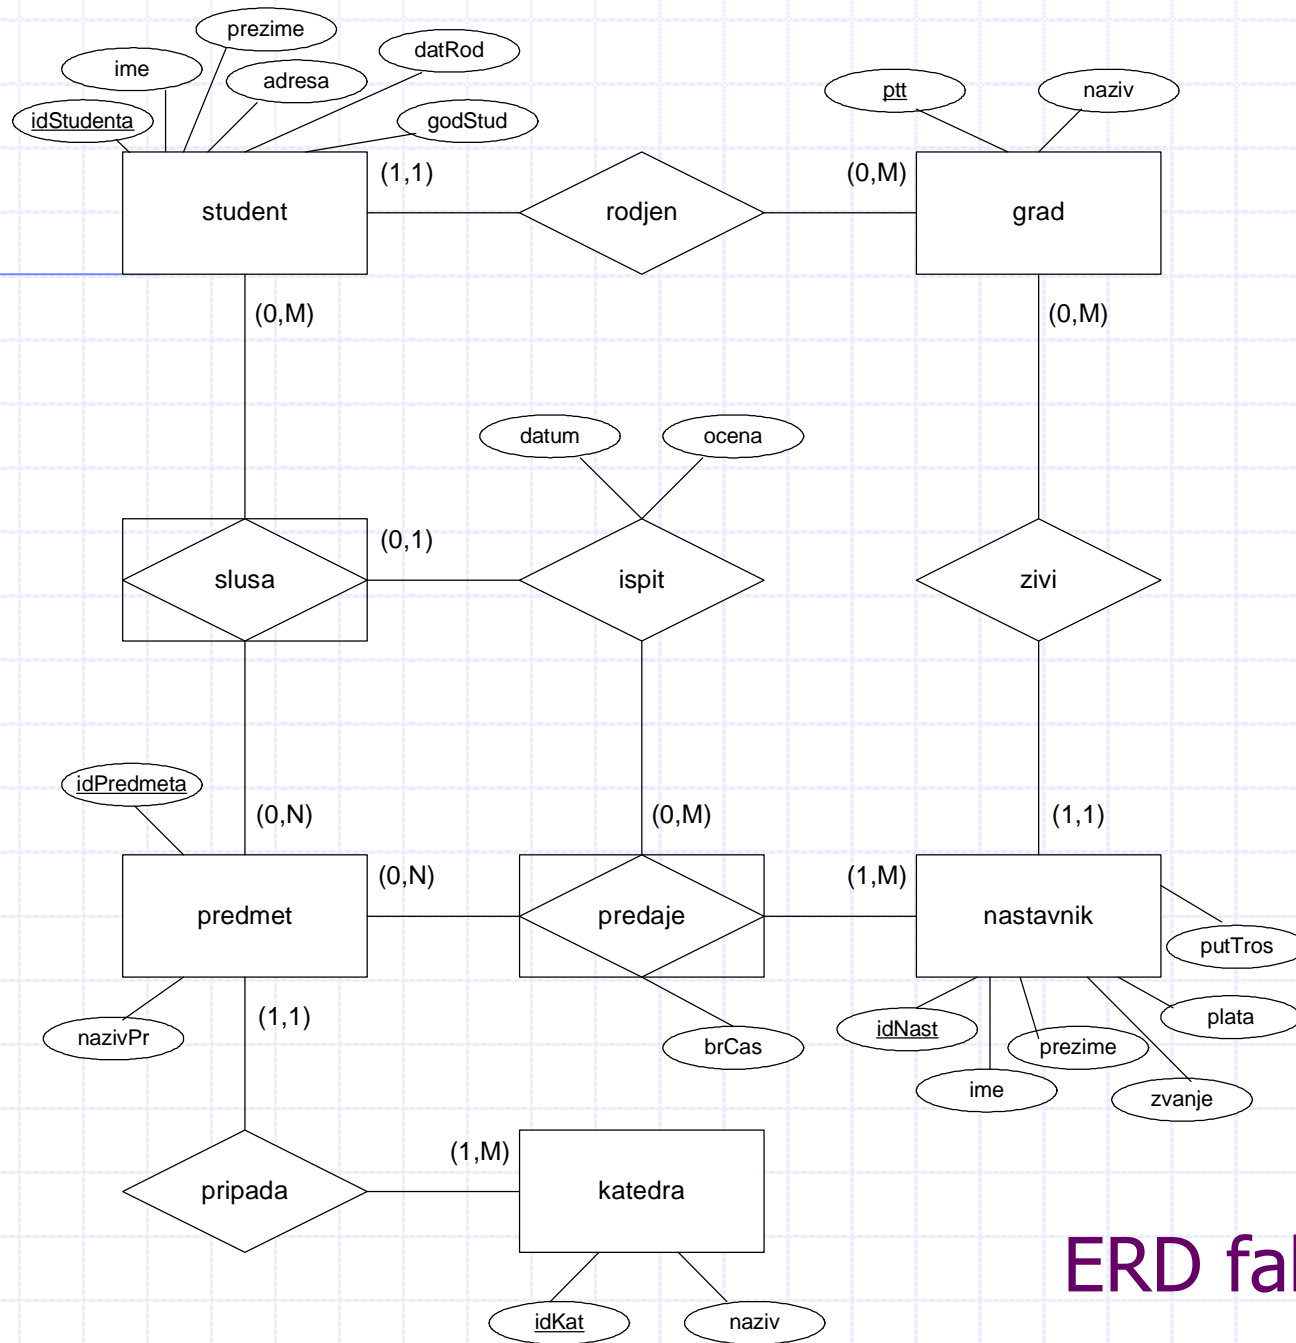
prezime
datRod
ime
adresa
idStudenta
godStud
ptt
naziv
(1,1)
(0,M)
student
rodjen
grad
(0,M)
(0,M)
datum
ocena
(0,1)
slusa
ispit
zivi
idPredmeta
(0,N)
(0,M)
(1,1)
(0,N)
(1,M)
predmet
predaje
nastavnik
putTros
nazivPr
(1,1)
brCas
idNast
plata
prezime
ime
zvanje
(1,M)
pripada
katedra
idKat
naziv
ERD fa